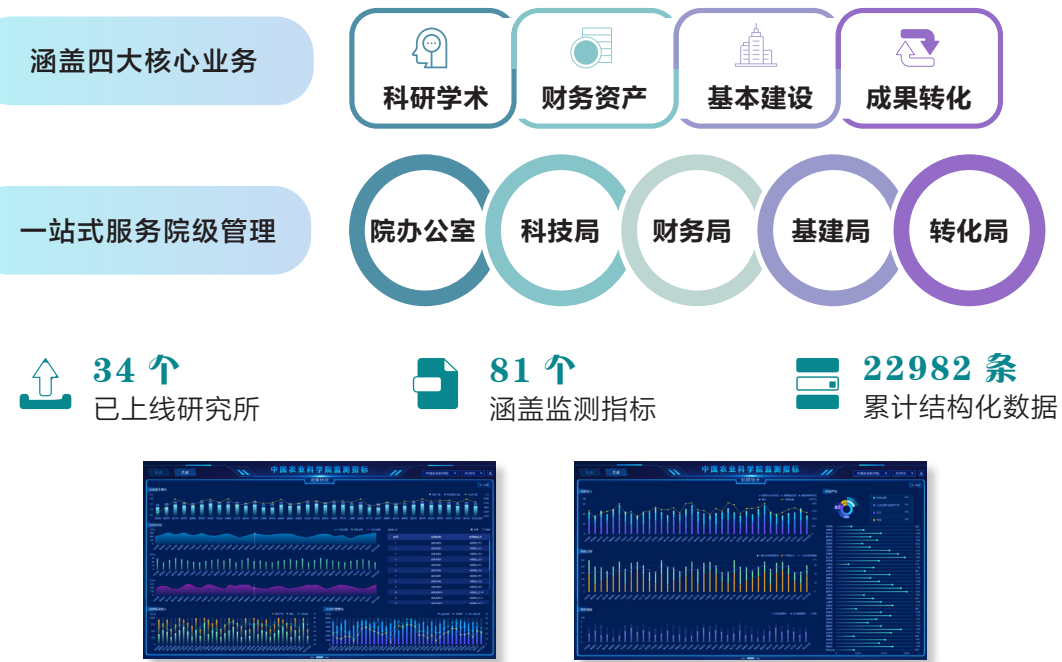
涵盖四大核心业务

科研学术

财务资产

基本建设

成果转化

一站式服务院级管理

院办公室

科技局

财务局

基建局

转化局

34 个
已上线研究所

81 个
涵盖监测指标

22982 条
累计结构化数据

中国农业科学院监测指标

中国农业科学院监测指标